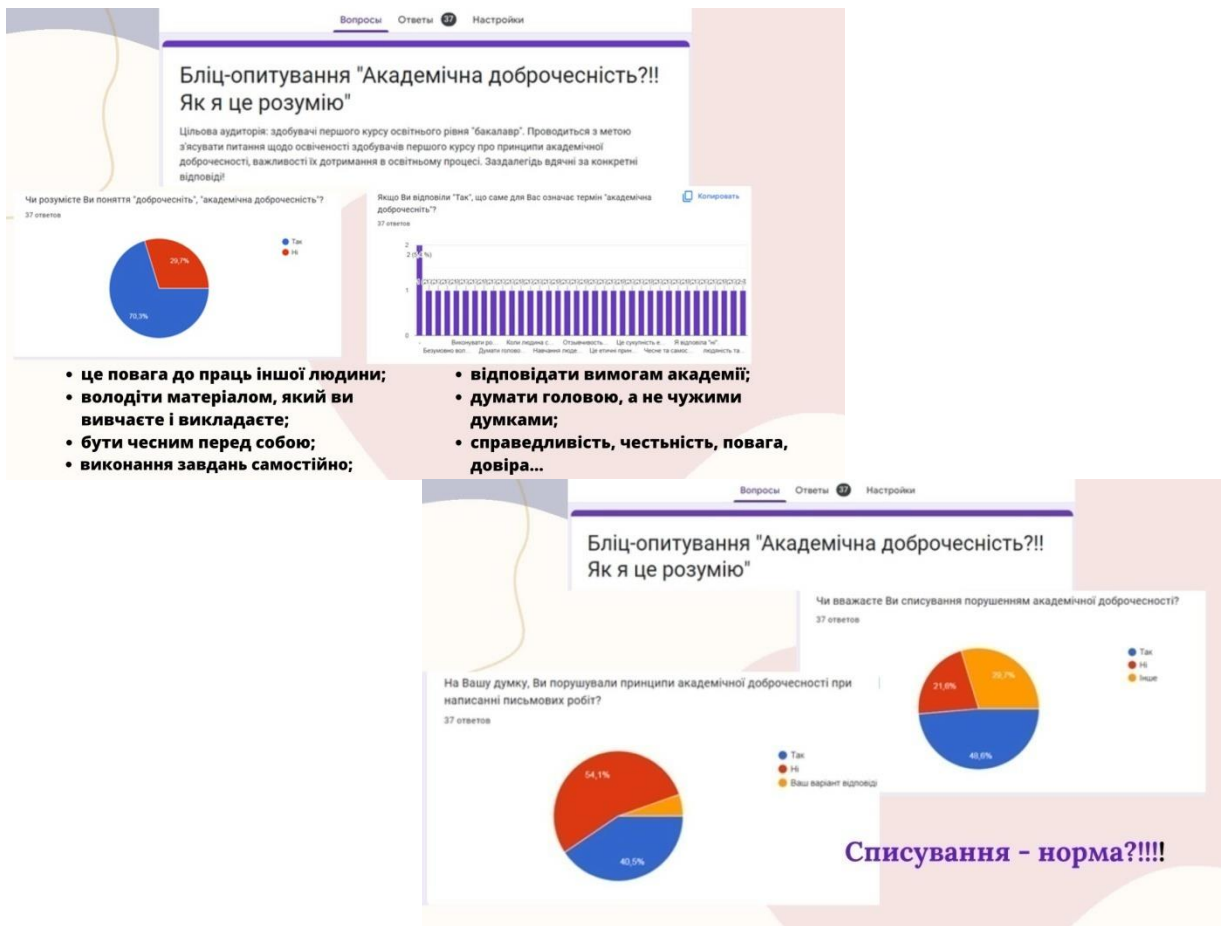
Вопросы Ответы 37 Настройки

Бліц-опитування "Академічна доброчесність?!! Як я це розумію"

Цільова аудиторія: здобувачі першого курсу освітнього рівня "бакалавр". Проводиться з метою з'ясувати питання щодо освіченості здобувачів першого курсу про принципи академічної доброчесності, важливості їх дотримання в освітньому процесі. Заздалегідь вдячні за конкретні відповіді!

Чи розумієте Ви поняття "доброчесніть", "академічна доброчесність"?
37 ответов

Так
Ні
29,7%
70,3%

Якщо Ви відповіли "Так", що саме для Вас означає термін "академічна доброчесність"?
37 ответов
Копировать

2
2 (5,4 %)
1
0
Виконувати ро... Коли людина с... Отзывчивость... Це сукупність е... Я відповіла "ні"...
Безумовно вол... Думати голово... Навчання люде... Це етичні прин... Чесне та самос... людяність та...

• це повага до праць іншої людини;
• володіти матеріалом, який ви вивчаєте і викладаєте;
• бути чесним перед собою;
• виконання завдань самостійно;
• відповідати вимогам академії;
• думати головою, а не чужими думками;
• справедливість, честьність, повага, довіра...

Вопросы Ответы 37 Настройки

Бліц-опитування "Академічна доброчесність?!! Як я це розумію"

Чи вважаєте Ви списування порушенням академічної доброчесності?
37 ответов

Так
Ні
Інше
21,6%
29,7%
48,6%

На Вашу думку, Ви порушували принципи академічної доброчесності при написанні письмових робіт?
37 ответов

Так
Ні
Ваш варіант відповіді
54,1%
40,5%

Списування - норма?!!!!